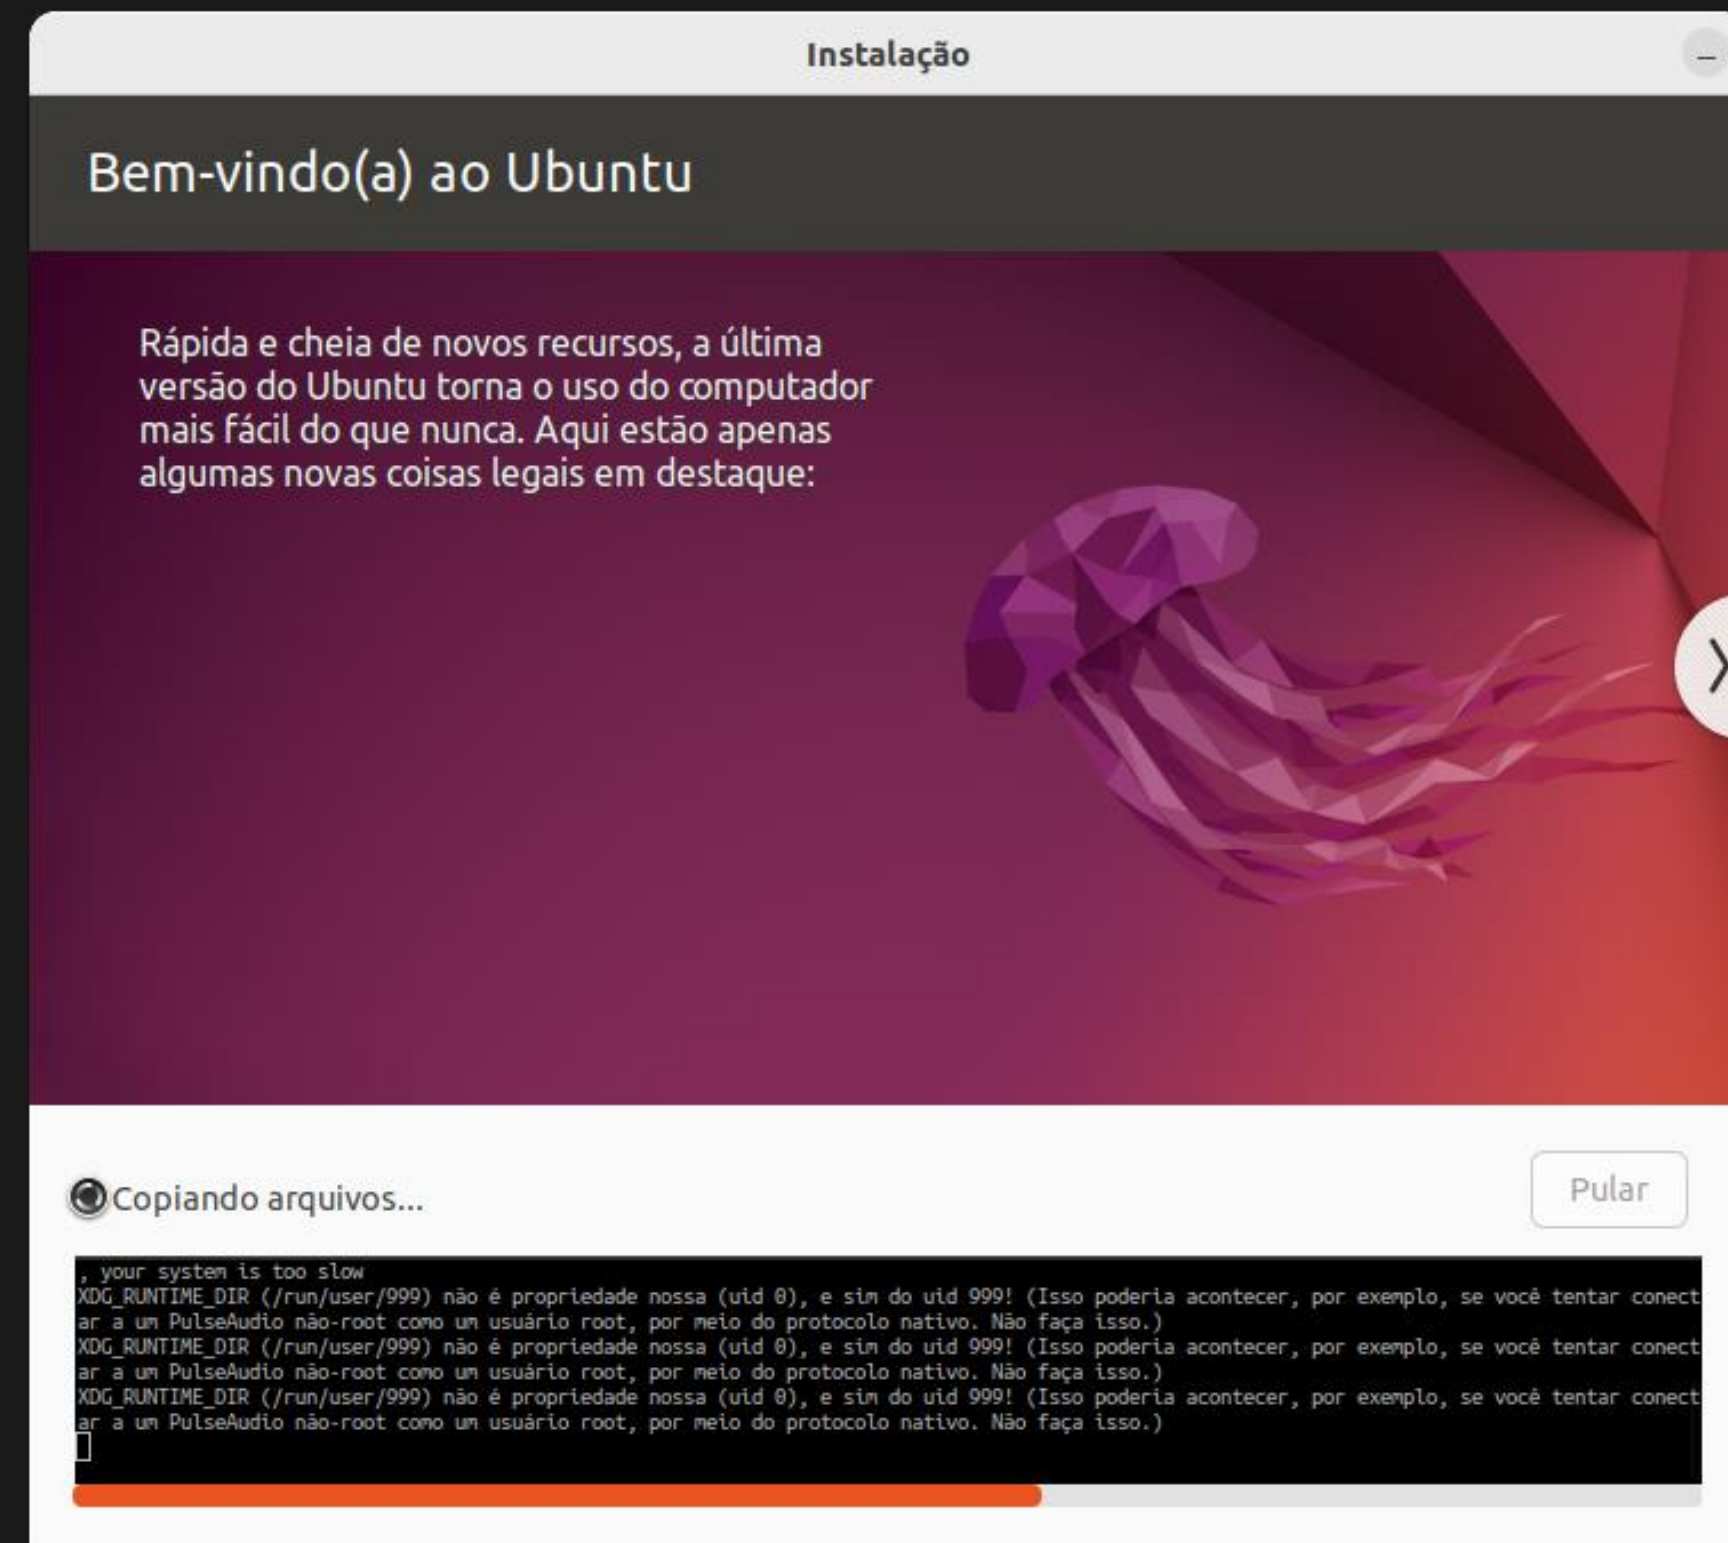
Instalação

Bem-vindo(a) ao Ubuntu

Rápida e cheia de novos recursos, a última versão do Ubuntu torna o uso do computador mais fácil do que nunca. Aqui estão apenas algumas novas coisas legais em destaque:

Copiando arquivos...

Pular

, your system is too slow
XDG_RUNTIME_DIR (/run/user/999) não é propriedade nossa (uid 0), e sim do uid 999! (Isso poderia acontecer, por exemplo, se você tentar conectar a um PulseAudio não-root como um usuário root, por meio do protocolo nativo. Não faça isso.)
XDG_RUNTIME_DIR (/run/user/999) não é propriedade nossa (uid 0), e sim do uid 999! (Isso poderia acontecer, por exemplo, se você tentar conectar a um PulseAudio não-root como um usuário root, por meio do protocolo nativo. Não faça isso.)
XDG_RUNTIME_DIR (/run/user/999) não é propriedade nossa (uid 0), e sim do uid 999! (Isso poderia acontecer, por exemplo, se você tentar conectar a um PulseAudio não-root como um usuário root, por meio do protocolo nativo. Não faça isso.)